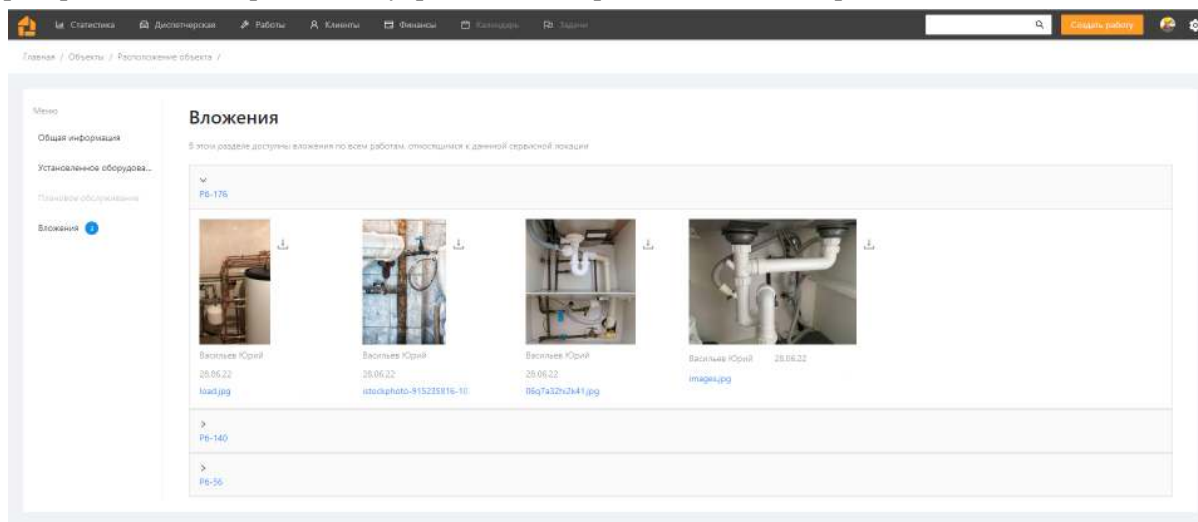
Статистика Диспетчерская Работы Клиенты Финансы Календарь Задачи

Создать работу

Главная / Объекты / Расположение объекта /

Меню

Общая информация

Установленное оборудова...

Плановое обслуживание

Вложения 4

Вложения

В этом разделе доступны вложения по всем работам, относящимся к данной сервисной локации

Р6-176

Васильев Юрий
28.06.22
load.jpg

Васильев Юрий
28.06.22
istockphoto-915235816-10

Васильев Юрий
28.06.22
B6q7a32hi2k41.jpg

Васильев Юрий 28.06.22
images.jpg

Р6-140

Р6-56